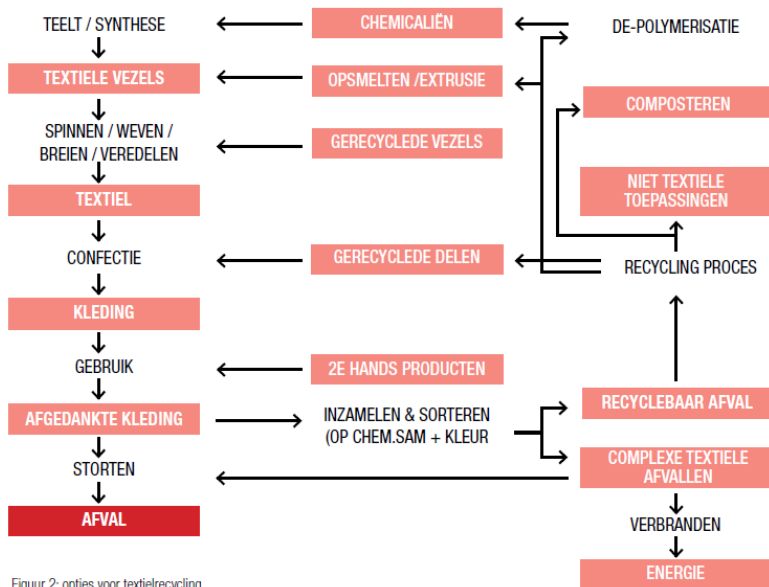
TEELT / SYNTHESE

TEXTIELE VEZELS

SPINNEN / WEVEN / BREIEN / VEREDELEN

TEXTIEL

CONFECTIE

KLEDING

GEBRUIK

AFGEDANKTE KLEDING

STORTEN

AFVAL

CHEMICALIËN

OPSMELTEN /EXTRUSIE

GERECYCLEDE VEZELS

GERECYCLEDE DELEN

2E HANDS PRODUCTEN

INZAMELEN & SORTEREN (OP CHEM.SAM + KLEUR

DE-POLYMERISATIE

COMPOSTEREN

NIET TEXTIELE TOEPASSINGEN

RECYCLING PROCES

RECYCLEBAAR AFVAL

COMPLEXE TEXTIELE AFVALLEN

VERBRANDEN

ENERGIE

Figuur 2: opties voor textielrecycling